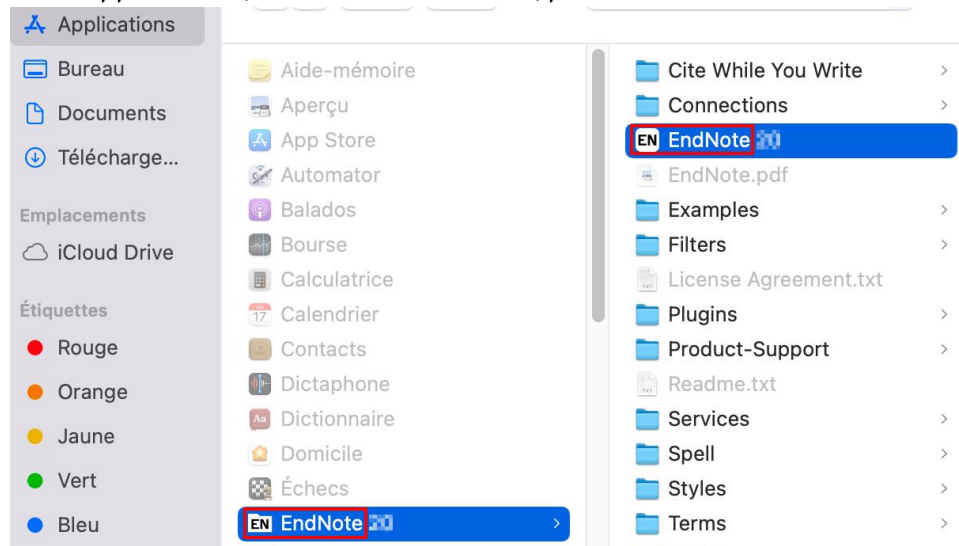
Applications
Bureau
Documents
Télécharge...
Emplacements
iCloud Drive
Étiquettes
Rouge
Orange
Jaune
Vert
Bleu

Aide-mémoire
Aperçu
App Store
Automator
Balados
Bourse
Calculatrice
17 Calendrier
Contacts
Dictaphone
Aa Dictionnaire
Domicile
Échecs
EN EndNote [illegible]

Cite While You Write
Connections
EN EndNote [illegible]
EndNote.pdf
Examples
Filters
License Agreement.txt
Plugins
Product-Support
Readme.txt
Services
Spell
Styles
Terms